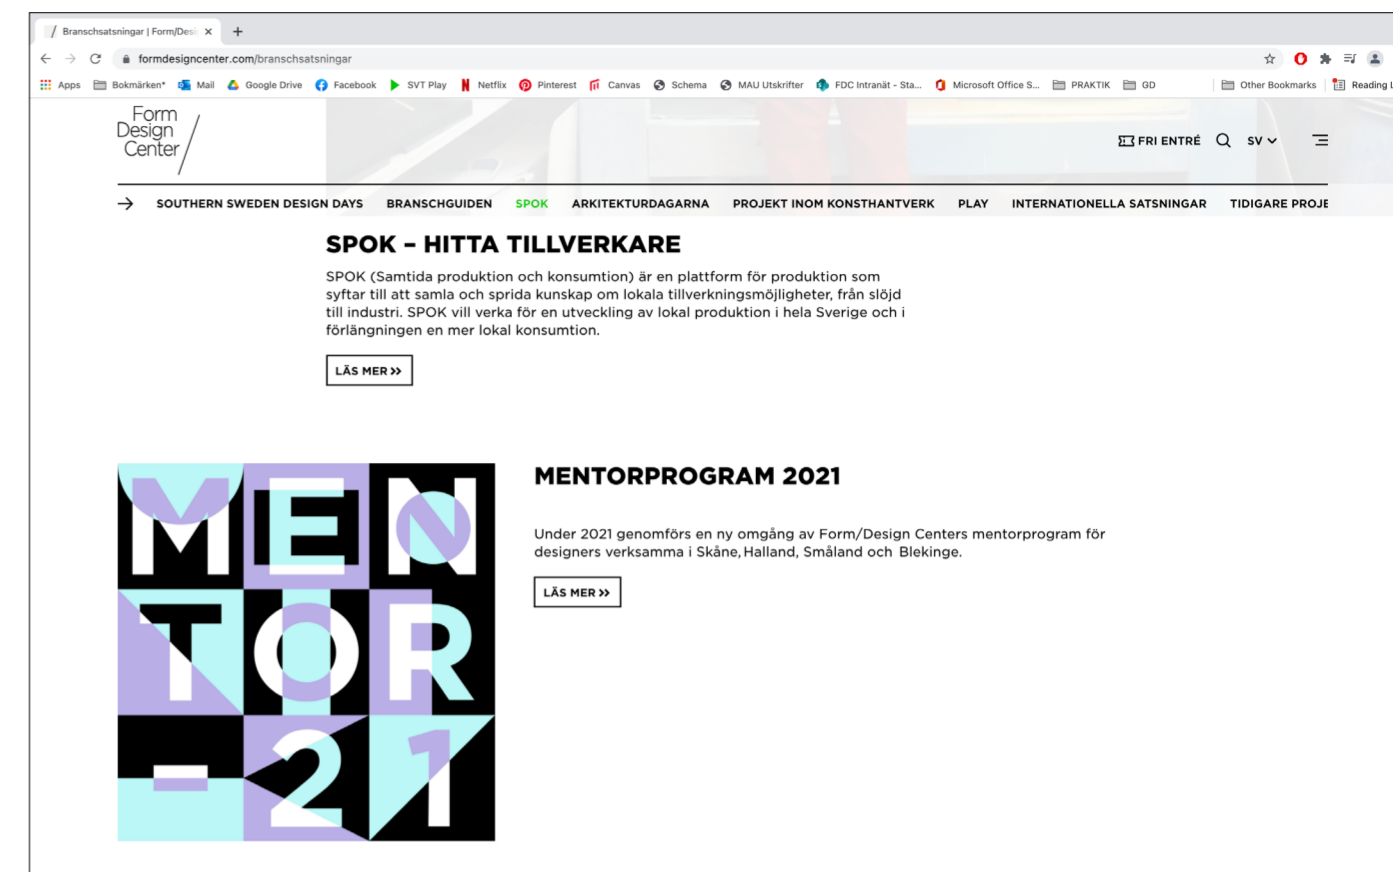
Branschsatsningar | Form/Desi ×  +

formdesigncenter.com/branschsatsningar

Apps  Bokmärken*  Mail  Google Drive  Facebook  SVT Play  Netflix  Pinterest  Canvas  Schema  MAU Utskrifter  FDC Intranät - Sta...  Microsoft Office S...  PRAKTIK  GD  Other Bookmarks  Reading l

Form Design Center

FRI ENTRÉ  SV

SOUTHERN SWEDEN DESIGN DAYS  BRANSCHGUIDEN  SPOK  ARKITEKTURDAGARNA  PROJEKT INOM KONSTHANTVERK  PLAY  INTERNATIONELLA SATSNINGAR  TIDIGARE PROJE

SPOK – HITTA TILLVERKARE

SPOK (Samtida produktion och konsumtion) är en plattform för produktion som syftar till att samla och sprida kunskap om lokala tillverkningsmöjligheter, från slöjd till industri. SPOK vill verka för en utveckling av lokal produktion i hela Sverige och i förlängningen en mer lokal konsumtion.

LÄS MER »

MEN TOR -21

MENTORPROGRAM 2021

Under 2021 genomförs en ny omgång av Form/Design Centers mentorprogram för designers verksamma i Skåne, Halland, Småland och Blekinge.

LÄS MER »